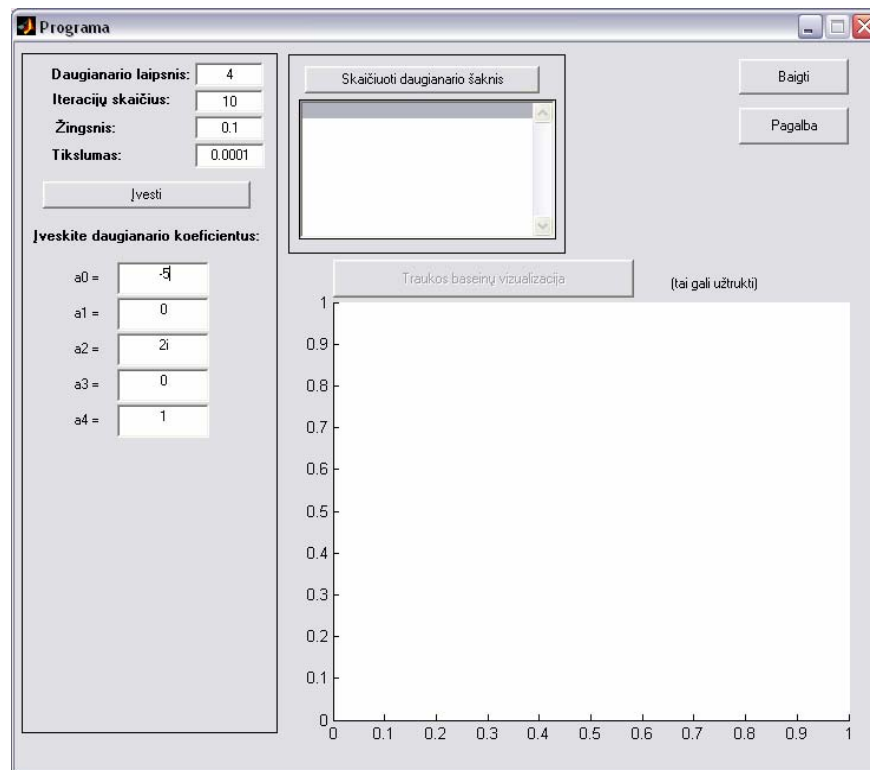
Programa

Daugianario laipsnis: 4
Iteracijų skaičius: 10
Žingsnis: 0.1
Tikslumas: 0.0001

Įvesti

Įveskite daugianario koeficientus:

a0 = -5
a1 = 0
a2 = 2i
a3 = 0
a4 = 1

Skaičiuoti daugianario šaknis

Baigti

Pagalba

Traukos baseinų vizualizacija

(tai gali užtrukti)

1
0.9
0.8
0.7
0.6
0.5
0.4
0.3
0.2
0.1
0

0 0.1 0.2 0.3 0.4 0.5 0.6 0.7 0.8 0.9 1